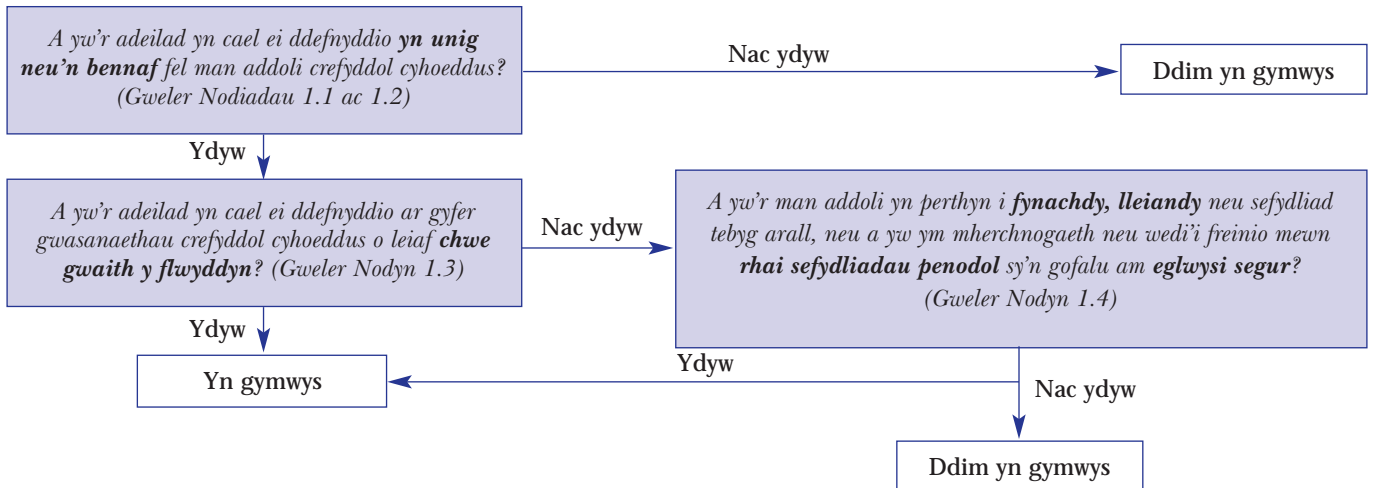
A yw'r adeilad yn cael ei ddefnyddio yn unig neu'n bennaf fel man addoli crefyddol cyhoeddus? (Gweler Nodiadau 1.1 ac 1.2)

Nac ydyw

Ddim yn gymwys

Ydyw

A yw'r adeilad yn cael ei ddefnyddio ar gyfer gwasanaethau crefyddol cyhoeddus o leiaf chwe gwaith y flwyddyn? (Gweler Nodyn 1.3)

Nac ydyw

A yw'r man addoli yn perthyn i fynachdy, lleiandy neu sefydliad tebyg arall, neu a yw ym mherchnogaeth neu wedi'i freinio mewn rhai sefydliadau penodol sy'n gofalu am eglwysi segur? (Gweler Nodyn 1.4)

Ydyw

Yn gymwys

Ydyw

Nac ydyw

Ddim yn gymwys